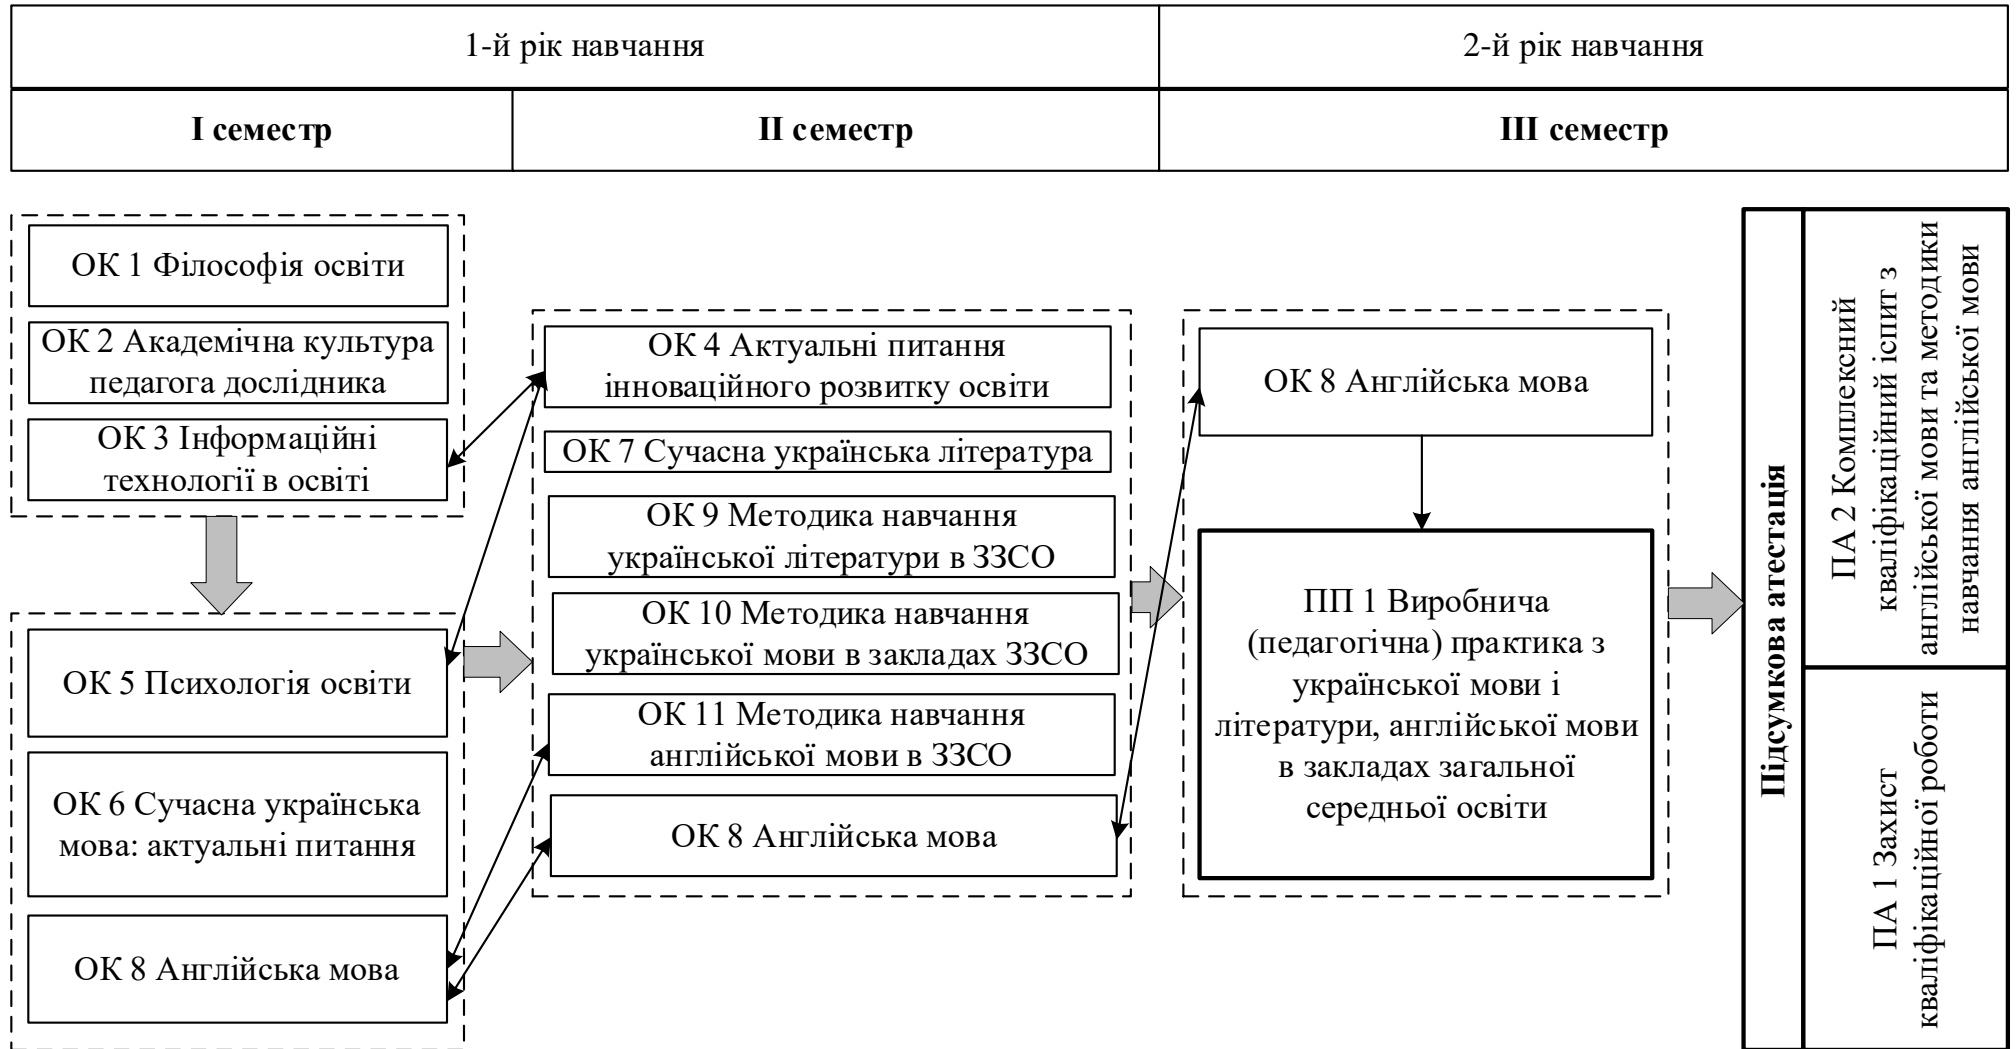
| 1-й рік навчання | | 2-й рік навчання |
|---|---|---|
| **I семестр** | **II семестр** | **III семестр** |

ОК 1 Філософія освіти

ОК 2 Академічна культура педагога дослідника

ОК 3 Інформаційні технології в освіті

ОК 5 Психологія освіти

ОК 6 Сучасна українська мова: актуальні питання

ОК 8 Англійська мова

ОК 4 Актуальні питання інноваційного розвитку освіти

ОК 7 Сучасна українська література

ОК 9 Методика навчання української літератури в ЗЗСО

ОК 10 Методика навчання української мови в закладах ЗЗСО

ОК 11 Методика навчання англійської мови в ЗЗСО

ОК 8 Англійська мова

ОК 8 Англійська мова

ПП 1 Виробнича (педагогічна) практика з української мови і літератури, англійської мови в закладах загальної середньої освіти

**Підсумкова атестація**

ПА 2 Комплексний кваліфікаційний іспит з англійської мови та методики навчання англійської мови

ПА 1 Захист кваліфікаційної роботи